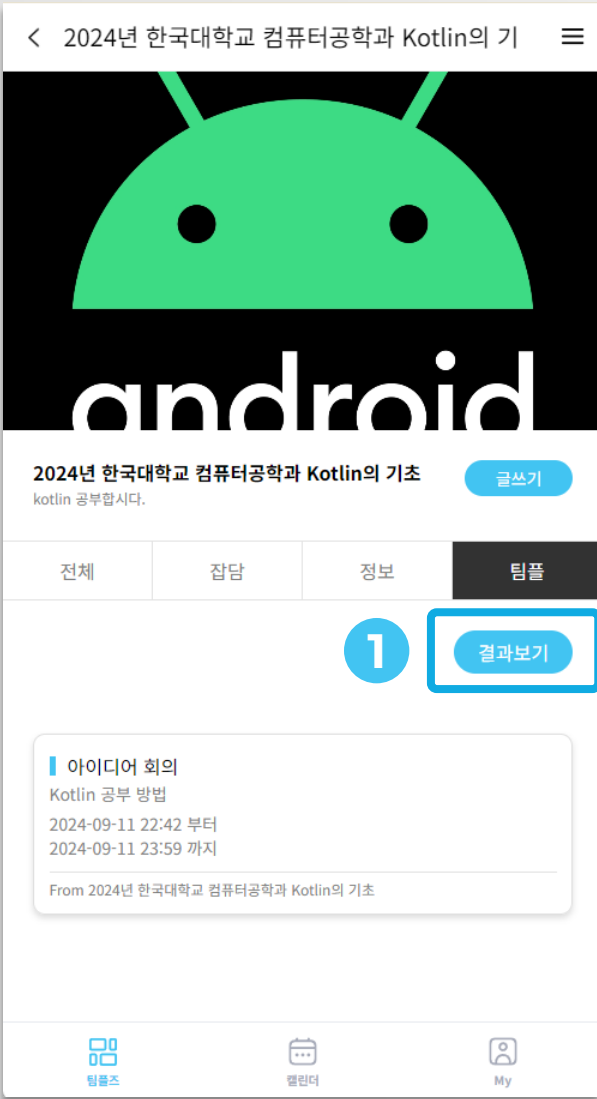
2024년 한국대학교 컴퓨터공학과 Kotlin의 기

android

2024년 한국대학교 컴퓨터공학과 Kotlin의 기초
kotlin 공부합시다.

글쓰기

| 전체 | 잡담 | 정보 | 팀플 |
|---|---|---|---|

1

결과보기

아이디어 회의
Kotlin 공부 방법
2024-09-11 22:42 부터
2024-09-11 23:59 까지
From 2024년 한국대학교 컴퓨터공학과 Kotlin의 기초

팀플즈
캘린더
My